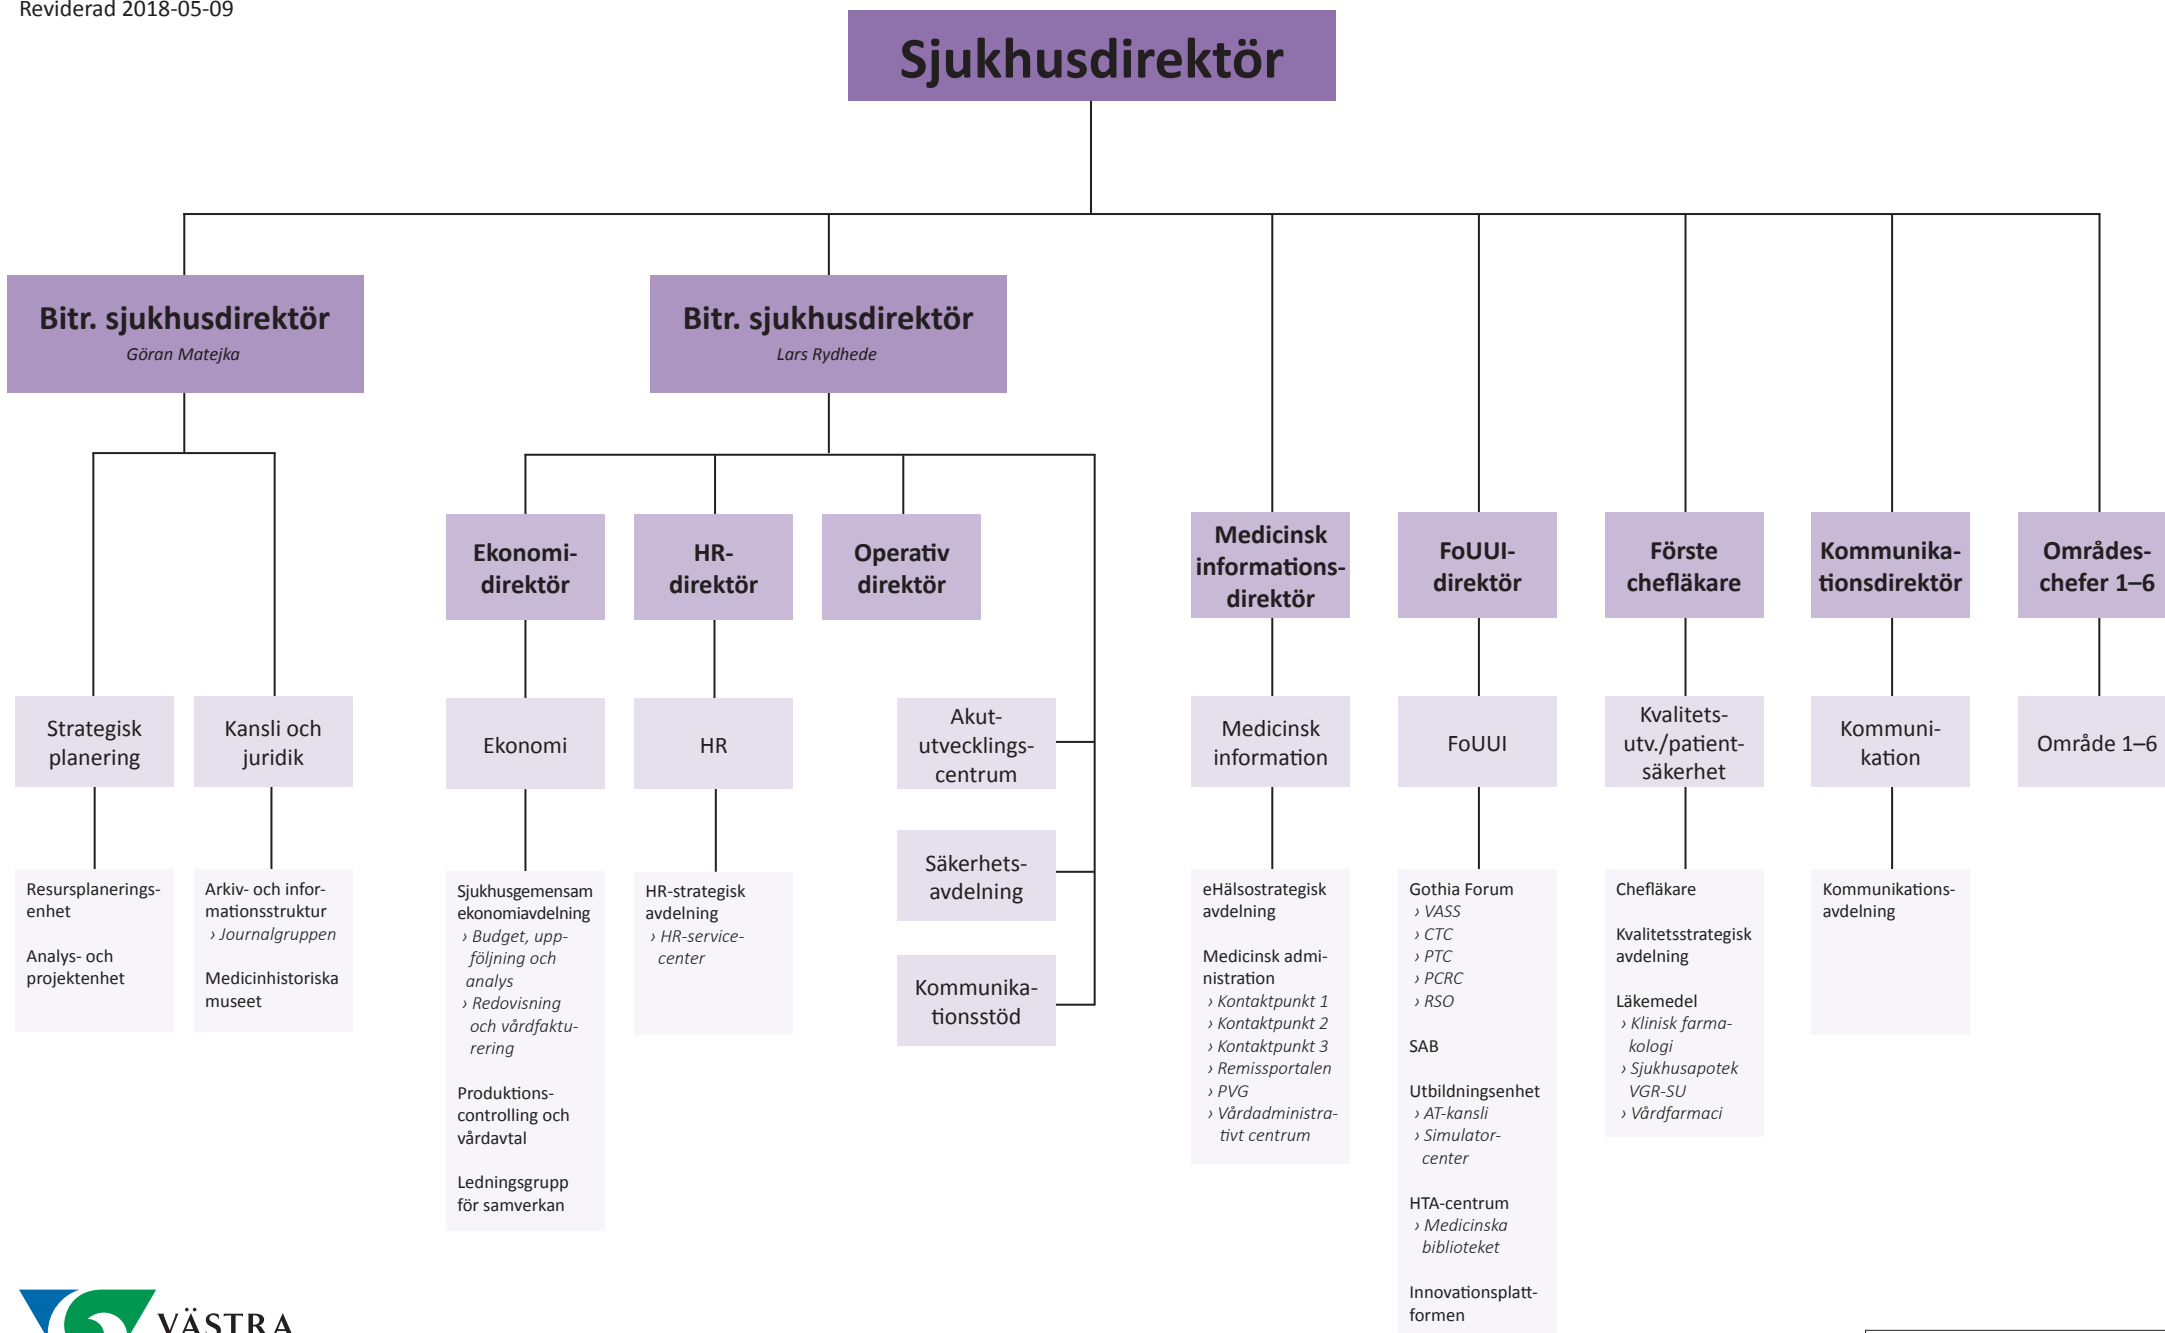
Reviderad 2018-05-09

Sjukhusdirektör

Bitr. sjukhusdirektör
Göran Matejka

Bitr. sjukhusdirektör
Lars Rydhede

Strategisk planering

Resursplaneringsenhet

Analys- och projektenhet

Kansli och juridik

Arkiv- och informationsstruktur
› Journalgruppen

Medicinhistoriska museet

Ekonomidirektör

Ekonomi

Sjukhusgemensam ekonomiavdelning
› Budget, uppföljning och analys
› Redovisning och vårdfakturering

Produktionscontrolling och vårdavtal

Ledningsgrupp för samverkan

HR-direktör

HR

HR-strategisk avdelning
› HR-servicecenter

Operativ direktör

Akututvecklingscentrum

Säkerhetsavdelning

Kommunikationsstöd

Medicinsk informationsdirektör

Medicinsk information

eHälsostrategisk avdelning

Medicinsk administration
› Kontaktpunkt 1
› Kontaktpunkt 2
› Kontaktpunkt 3
› Remissportalen
› PVG
› Vårdadministrativt centrum

FoUUI-direktör

FoUUI

Gothia Forum
› VASS
› CTC
› PTC
› PCRC
› RSO

SAB

Utbildningsenhet
› AT-kansli
› Simulatorcenter

HTA-centrum
› Medicinska biblioteket

Innovationsplattformen

Förste chefläkare

Kvalitetsutv./patientsäkerhet

Chefläkare

Kvalitetsstrategisk avdelning

Läkemedel
› Klinisk farmakologi
› Sjukhusapotek VGR-SU
› Vårdfarmaci

Kommunikationsdirektör

Kommunikation

Kommunikationsavdelning

Områdeschefer 1–6

Område 1–6

VÄSTRA